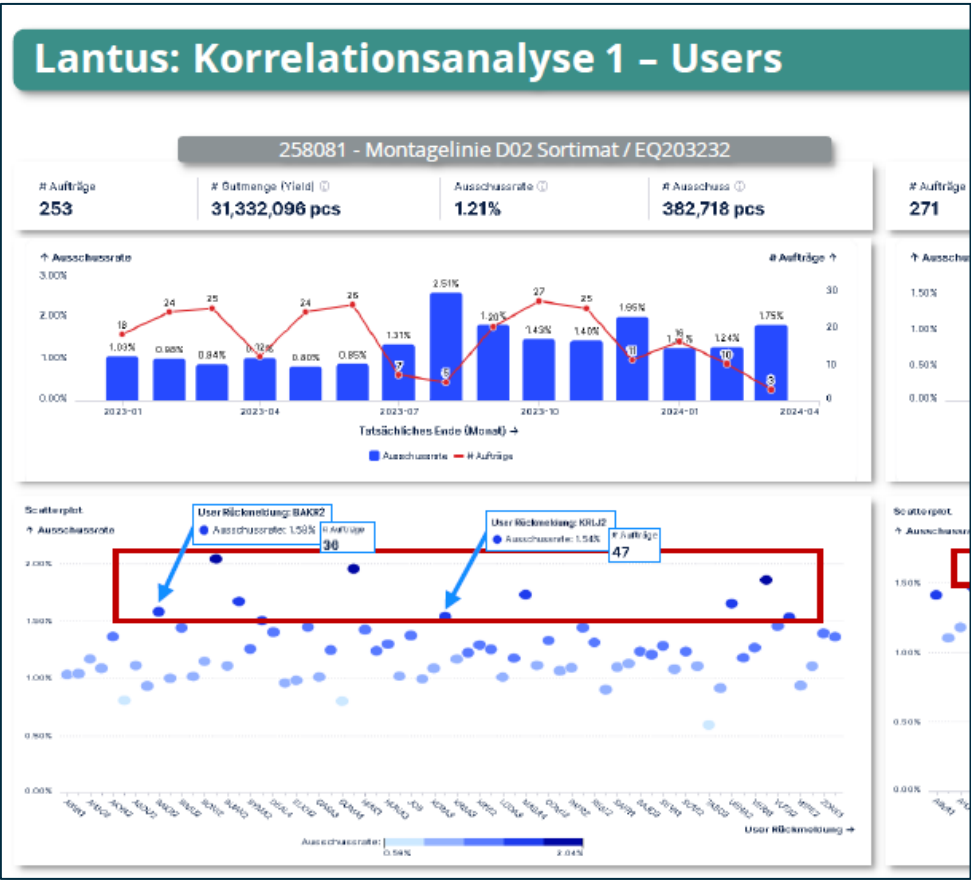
Lantus: Korrelationsanalyse 1 – Users

258081 - Montagelinie D02 Sortimat / EQ203232

# Aufträge
253

# Gutmenge (Yield) ⓘ
31,332,096 pcs

Ausschussrate ⓘ
1.21%

# Ausschuss ⓘ
382,718 pcs

# Aufträge
271

↑ Ausschussrate

# Aufträge ↑

3.00%
2.00%
1.00%
0.00%

30
20
10
0

1.03% 0.98% 0.84% 0.02% 0.80% 0.85% 1.31% 2.51% 1.20% 1.49% 1.40% 1.95% 1.2% 1.24% 1.75%

18 24 25 24 26 7 6 27 25 11 16 10 8

2023-01 2023-04 2023-07 2023-10 2024-01 2024-04

Tatsächliches Ende (Monat) →

Ausschussrate — # Aufträge

↑ Ausschussrate

1.50%
1.00%
0.50%
0.00%

Scatterplot
↑ Ausschussrate

User Rückmeldung: BAKR2
Ausschussrate: 1.58%
# Aufträge
30

User Rückmeldung: KRIJ2
Ausschussrate: 1.54%
# Aufträge
47

2.00%
1.50%
1.00%
0.50%
0.00%

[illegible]

User Rückmeldung →

Ausschussrate:
0.59%
2.04%

Scatterplot
↑ Ausschussrate

1.50%
1.00%
0.50%
0.00%